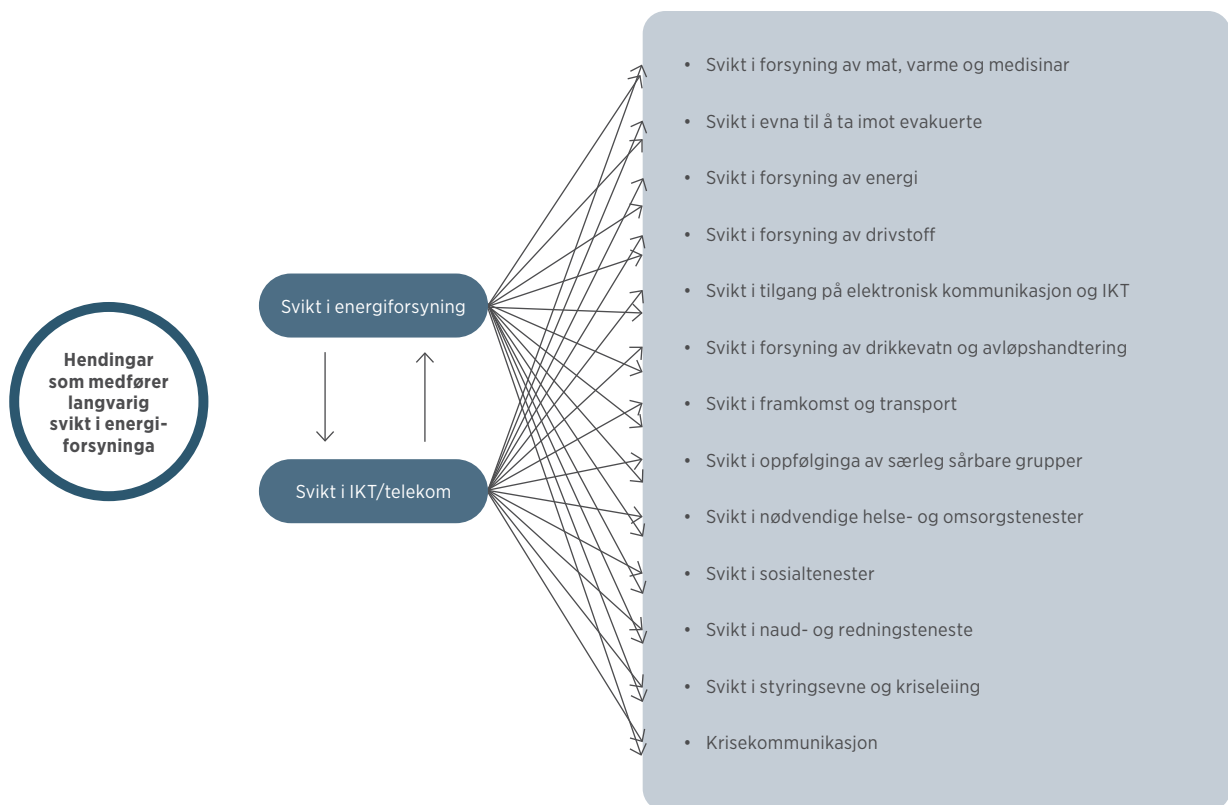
Hendingar som medfører langvarig svikt i energiforsyninga

Svikt i energiforsyning

Svikt i IKT/telekom

- Svikt i forsyning av mat, varme og medisinar
- Svikt i evna til å ta imot evakuerte
- Svikt i forsyning av energi
- Svikt i forsyning av drivstoff
- Svikt i tilgang på elektronisk kommunikasjon og IKT
- Svikt i forsyning av drikkevatn og avløpshandtering
- Svikt i framkomst og transport
- Svikt i oppfølginga av særleg sårbare grupper
- Svikt i nødvendige helse- og omsorgstenester
- Svikt i sosialtenester
- Svikt i naud- og redningsteneste
- Svikt i styringsevne og kriseleiing
- Krisekommunikasjon